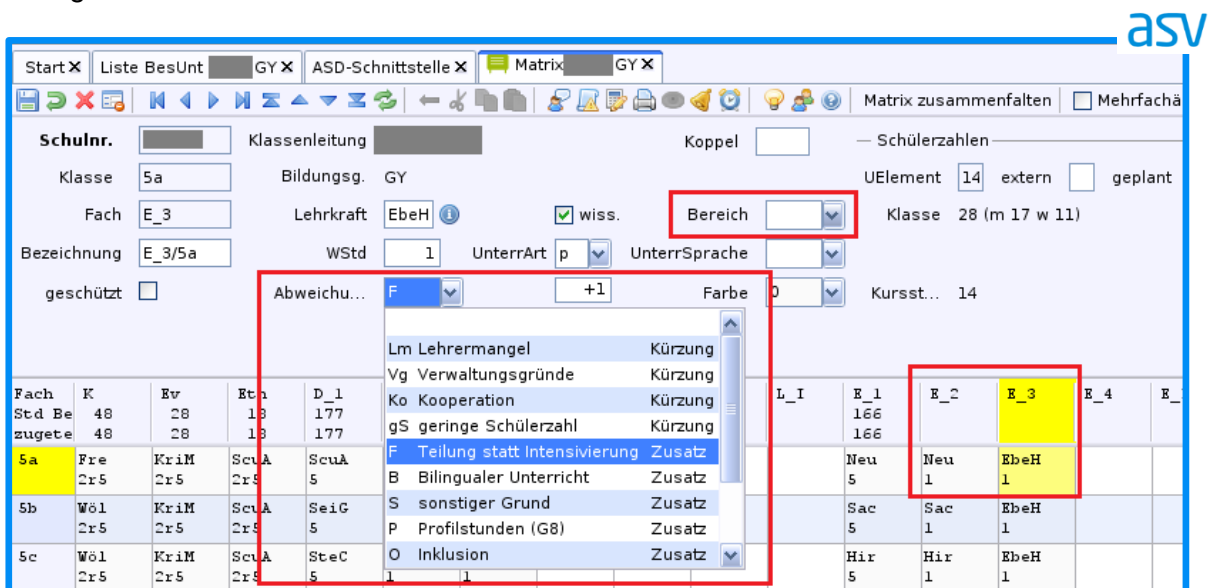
asv

Start ✕ | Liste BesUnt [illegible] GY ✕ | ASD-Schnittstelle ✕ | Matrix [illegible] GY ✕

Matrix zusammenfalten | Mehrfachä

Schulnr. | Klassenleitung | Koppel | Schülerzahlen

Klasse 5a | Bildungsg. GY | UElement 14 extern geplant

Fach E_3 | Lehrkraft EbeH | wiss. | Bereich | Klasse 28 (m 17 w 11)

Bezeichnung E_3/5a | WStd 1 | UnterrArt p | UnterrSprache

geschützt | Abweichu... F | +1 | Farbe 0 | Kursst... 14

| Code | Bezeichnung | Art |
|---|---|---|
| Lm | Lehrermangel | Kürzung |
| Vg | Verwaltungsgründe | Kürzung |
| Ko | Kooperation | Kürzung |
| gS | geringe Schülerzahl | Kürzung |
| F | Teilung statt Intensivierung | Zusatz |
| B | Bilingualer Unterricht | Zusatz |
| S | sonstiger Grund | Zusatz |
| P | Profilstunden (G8) | Zusatz |
| O | Inklusion | Zusatz |

| Fach | K | Ev | Eth | D_1 | | L_I | E_1 | E_2 | E_3 | E_4 | E_ |
|---|---|---|---|---|---|---|---|---|---|---|---|
| Std Be | 48 | 28 | 18 | 177 | | | 166 | | | | |
| zugete | 48 | 28 | 18 | 177 | | | 166 | | | | |
| 5a | Fre 2r5 | KriM 2r5 | ScuA 2r5 | ScuA 5 | | | Neu 5 | Neu 1 | EbeH 1 | | |
| 5b | Wöl 2r5 | KriM 2r5 | ScuA 2r5 | SeiG 5 | | | Sac 5 | Sac 1 | EbeH 1 | | |
| 5c | Wöl 2r5 | KriM 2r5 | ScuA 2r5 | SteC 5 | 1 | 1 | Hir 5 | Hir 1 | EbeH 1 | | |